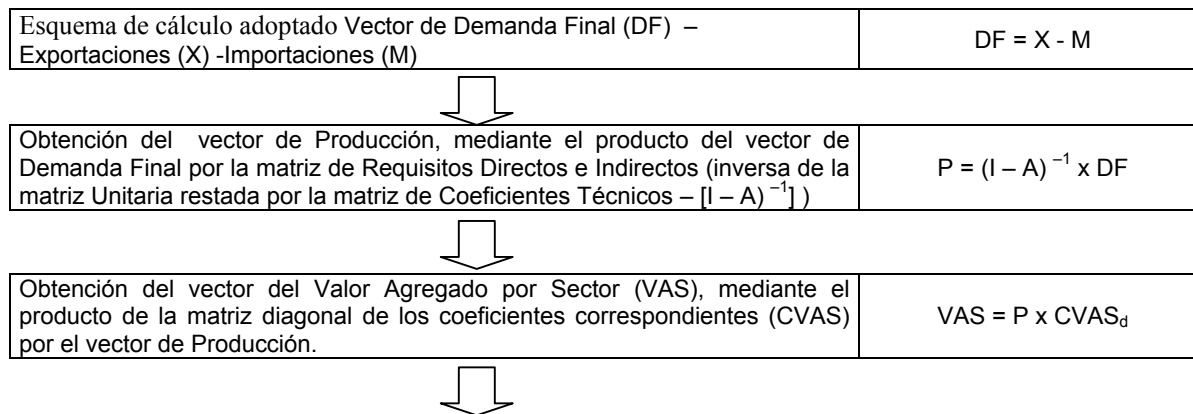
| Esquema de cálculo adoptado Vector de Demanda Final (DF) – Exportaciones (X) -Importaciones (M) | DF = X - M |
|---|---|

| Obtención del vector de Producción, mediante el producto del vector de Demanda Final por la matriz de Requisitos Directos e Indirectos (inversa de la matriz Unitaria restada por la matriz de Coeficientes Técnicos – $[I – A)^{-1}]$ ) | $P = (I – A)^{-1} x DF$ |
|---|---|

| Obtención del vector del Valor Agregado por Sector (VAS), mediante el producto de la matriz diagonal de los coeficientes correspondientes (CVAS) por el vector de Producción. | $VAS = P x CVAS_d$ |
|---|---|